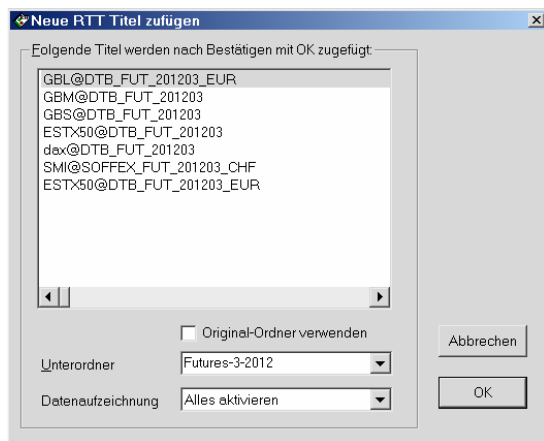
Neue RTT Titel zufügen

Folgende Titel werden nach Bestätigen mit OK zugefügt:

GBL@DTB_FUT_201203_EUR
GBM@DTB_FUT_201203
GBS@DTB_FUT_201203
ESTX50@DTB_FUT_201203
dax@DTB_FUT_201203
SMI@SOFFEX_FUT_201203_CHF
ESTX50@DTB_FUT_201203_EUR

Original-Ordner verwenden

Abbrechen

Unterordner
Futures-3-2012

Datenaufzeichnung
Alles aktivieren

OK